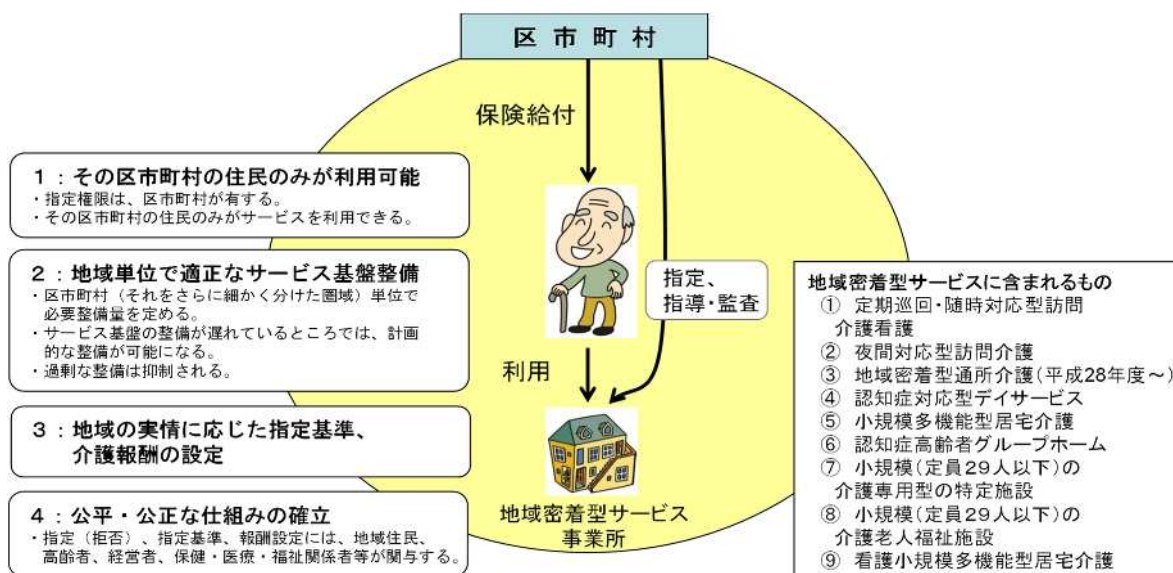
区市町村

保険給付

1：その区市町村の住民のみが利用可能
・指定権限は、区市町村が有する。
・その区市町村の住民のみがサービスを利用できる。

2：地域単位で適正なサービス基盤整備
・区市町村（それをさらに細かく分けた圏域）単位で必要整備量を定める。
・サービス基盤の整備が遅れているところでは、計画的な整備が可能になる。
・過剰な整備は抑制される。

3：地域の実情に応じた指定基準、介護報酬の設定

4：公平・公正な仕組みの確立
・指定（拒否）、指定基準、報酬設定には、地域住民、高齢者、経営者、保健・医療・福祉関係者等が関与する。

指定、
指導・監査

利用

地域密着型サービス
事業所

地域密着型サービスに含まれるもの
① 定期巡回・随時対応型訪問介護看護
② 夜間対応型訪問介護
③ 地域密着型通所介護（平成28年度～）
④ 認知症対応型デイサービス
⑤ 小規模多機能型居宅介護
⑥ 認知症高齢者グループホーム
⑦ 小規模（定員29人以下）の介護専用型の特定施設
⑧ 小規模（定員29人以下）の介護老人福祉施設
⑨ 看護小規模多機能型居宅介護